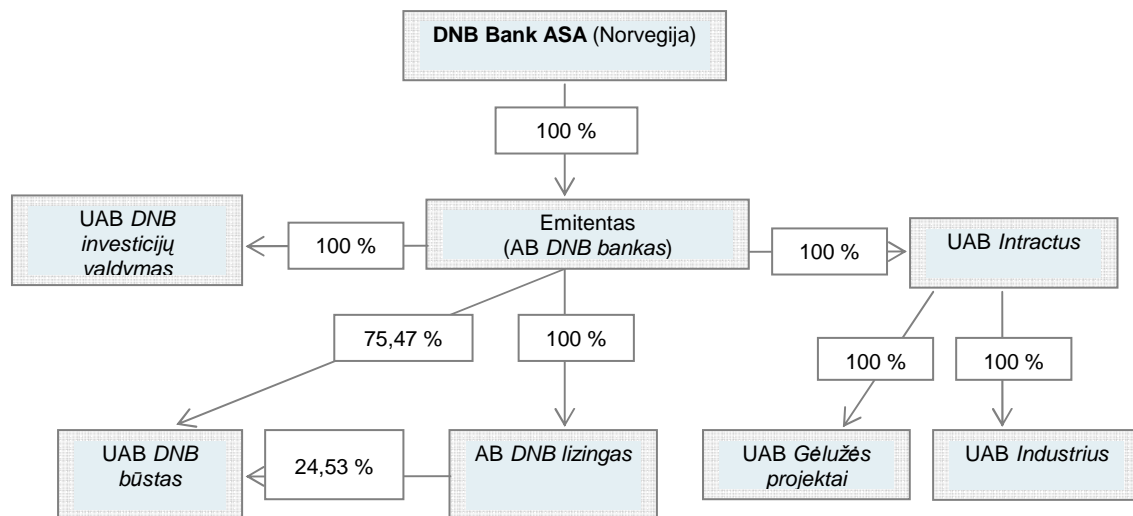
**DNB Bank ASA** (Norvegija)

100 %

UAB *DNB investicijų valdymas*

100 %

Emitentas (AB *DNB bankas*)

100 %

UAB *Intractus*

75,47 %

100 %

100 %

100 %

UAB *DNB būstas*

24,53 %

AB *DNB lizingas*

UAB *Gėlužės projektai*

UAB *Industrius*